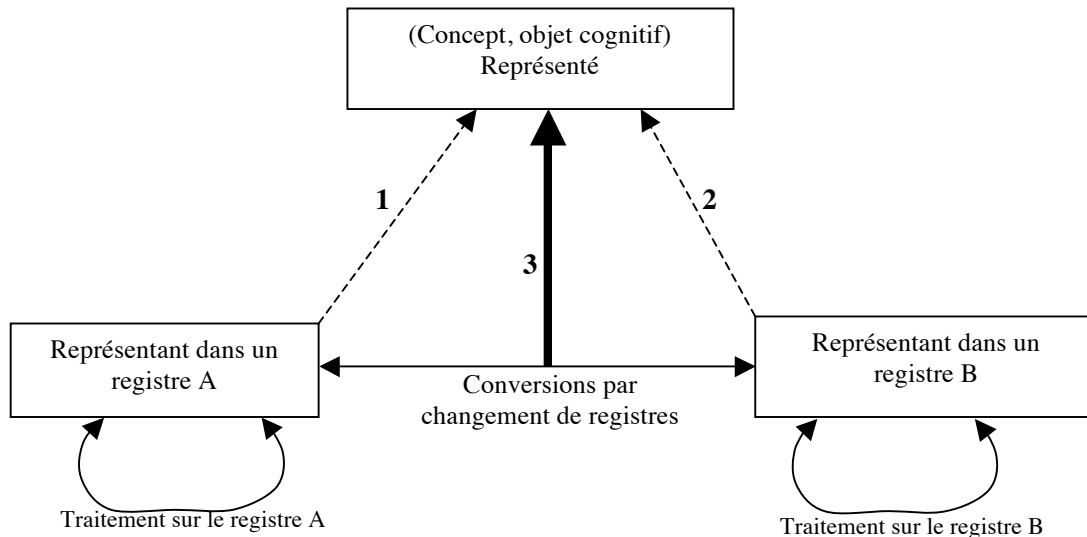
(Concept, objet cognitif)
Représenté

1

2

3

Représentant dans un registre A

Conversions par changement de registres

Représentant dans un registre B

Traitement sur le registre A

Traitement sur le registre B